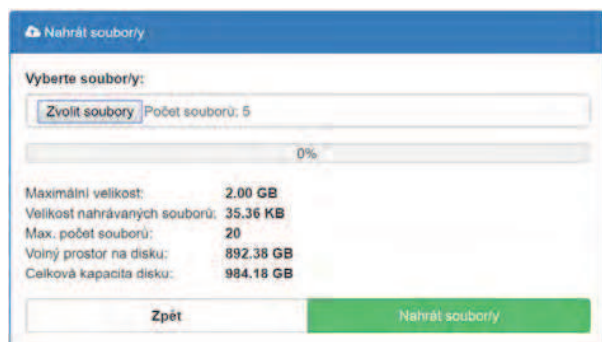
Nahrát soubor/y

Vyberte soubor/y:

Zvolit soubory Počet souborů: 5

0%

| | |
|---|---|
| Maximální velikost: | 2.00 GB |
| Velikost nahrávaných souborů: | 35.36 KB |
| Max. počet souborů: | 20 |
| Volný prostor na disku: | 892.38 GB |
| Celková kapacita disku: | 984.18 GB |

Zpět

Nahrát soubor/y